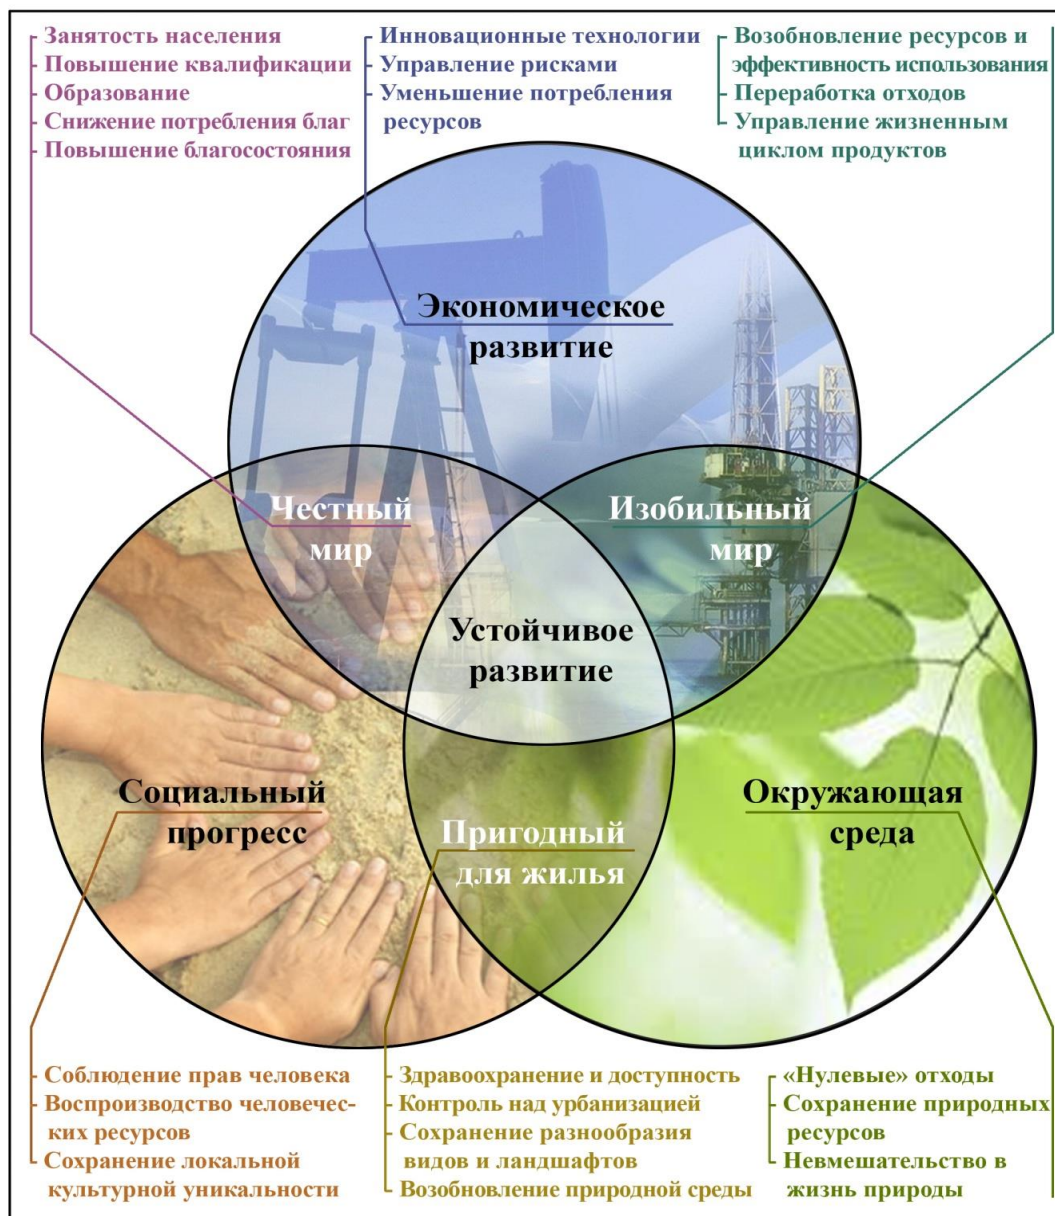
Занятость населения
Повышение квалификации
Образование
Снижение потребления благ
Повышение благосостояния

Инновационные технологии
Управление рисками
Уменьшение потребления ресурсов

Возобновление ресурсов и эффективность использования
Переработка отходов
Управление жизненным циклом продуктов

Экономическое развитие

Честный мир

Изобильный мир

Устойчивое развитие

Социальный прогресс

Пригодный для жилья

Окружающая среда

Соблюдение прав человека
Воспроизводство человеческих ресурсов
Сохранение локальной культурной уникальности

Здравоохранение и доступность
Контроль над урбанизацией
Сохранение разнообразия видов и ландшафтов
Возобновление природной среды

«Нулевые» отходы
Сохранение природных ресурсов
Невмешательство в жизнь природы